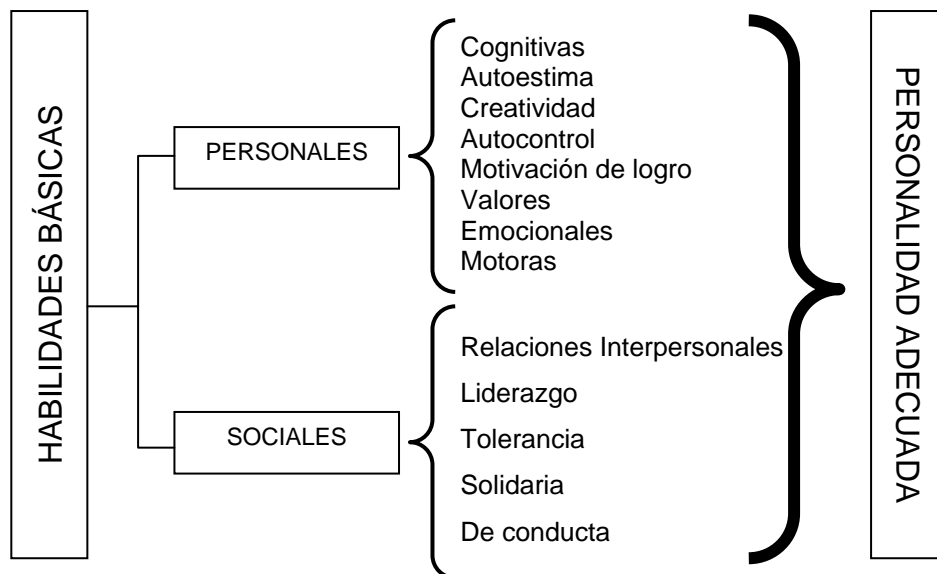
HABILIDADES BÁSICAS

PERSONALES

Cognitivas
Autoestima
Creatividad
Autocontrol
Motivación de logro
Valores
Emocionales
Motoras

SOCIALES

Relaciones Interpersonales
Liderazgo
Tolerancia
Solidaria
De conducta

PERSONALIDAD ADECUADA